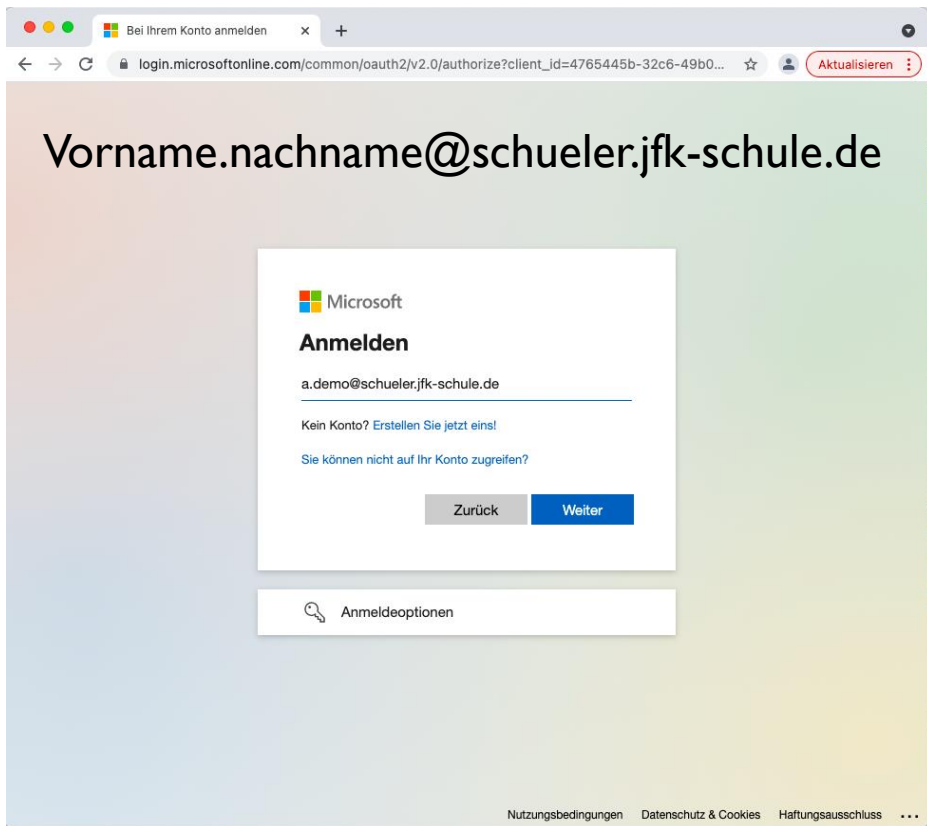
Bei Ihrem Konto anmelden ×
+
login.microsoftonline.com/common/oauth2/v2.0/authorize?client_id=4765445b-32c6-49b0...
Aktualisieren

Vorname.nachname@schueler.jfk-schule.de

Microsoft

Anmelden

a.demo@schueler.jfk-schule.de

Kein Konto? Erstellen Sie jetzt eins!

Sie können nicht auf Ihr Konto zugreifen?

Zurück
Weiter

Anmeldeoptionen

Nutzungsbedingungen Datenschutz & Cookies Haftungsausschluss ...